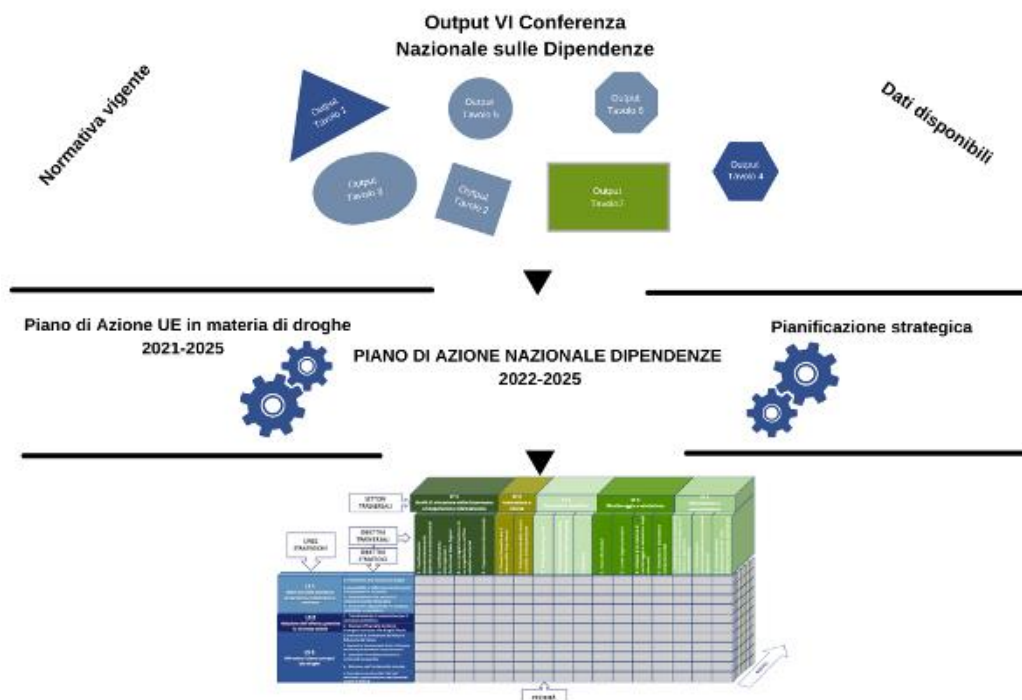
Output VI Conferenza
Nazionale sulle Dipendenze

Normativa vigente

Output Tavolo 1

Output Tavolo 6

Output Tavolo 5

Output Tavolo 3

Output Tavolo 2

Output Tavolo 7

Output Tavolo 4

Dati disponibili

Piano di Azione UE in materia di droghe 2021-2025

PIANO DI AZIONE NAZIONALE DIPENDENZE
2022-2025

Pianificazione strategica

SETTORI TRASVERSALI

LINEE STRATEGICHE

OBIETTIVI TRASVERSALI

OBIETTIVI STRATEGICI

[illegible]